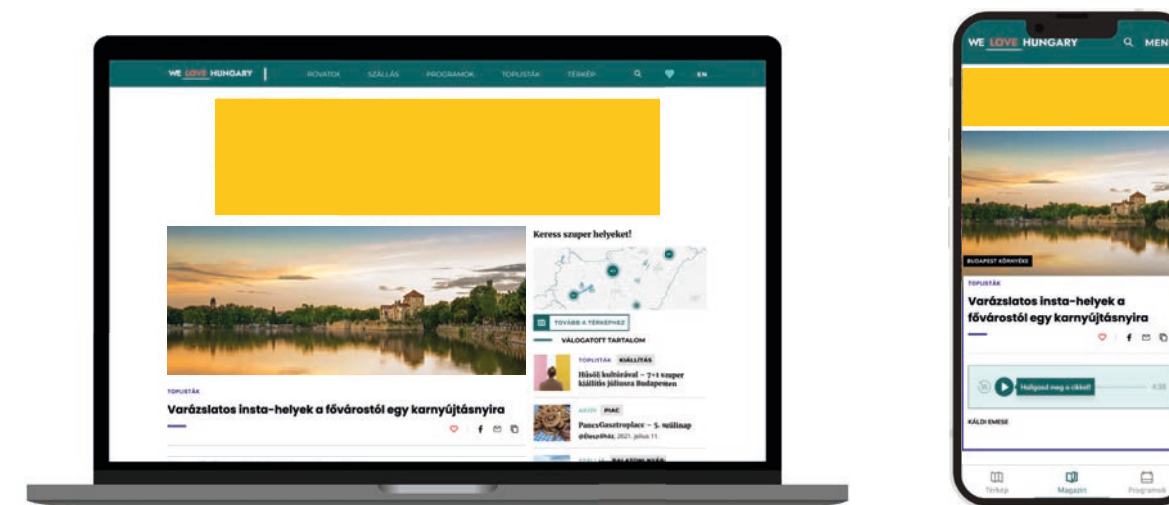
WE LOVE HUNGARY
ROVATOK SZÁLLÁS PROGRAMOK TOPLISTÁK TÉRKÉP EN

Keress szuper helyeket!

TOVÁBB A TÉRKÉPHEZ

VÁLOGATOTT TARTALOM

TOPLISTÁK KIÁLLÍTÁS
Hűsölj kultúrával – 7+1 szuper kiállítás júliusra Budapesten

GASZTRO PIAC
PancsGasztroplace – 5. szülinap
@DieszPhoto, 2021. július 11.

TOPLISTÁK
Varázslatos insta-helyek a fővárostól egy karnyújtásnyira

WE LOVE HUNGARY MENÜ

BUDAPEST KÖRNYÉKE

TOPLISTÁK
Varázslatos insta-helyek a fővárostól egy karnyújtásnyira

Hallgasd meg a cikket!
4:38

KÁLDI EMESE

Térkép Magazin Programok